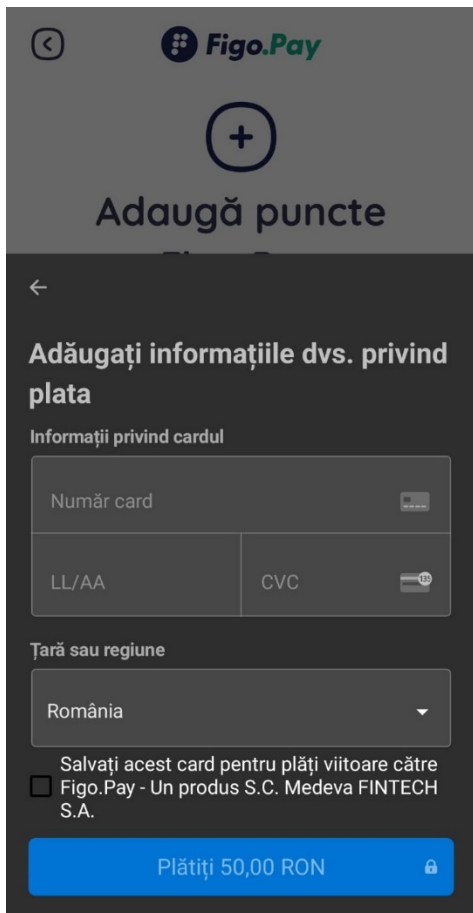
Figo.Pay

Adaugă puncte

Adăugați informațiile dvs. privind plata

Informații privind cardul

Număr card

LL/AA

CVC

135

Țară sau regiune

România

Salvați acest card pentru plăți viitoare către Figo.Pay - Un produs S.C. Medeva FINTECH S.A.

Plătiți 50,00 RON